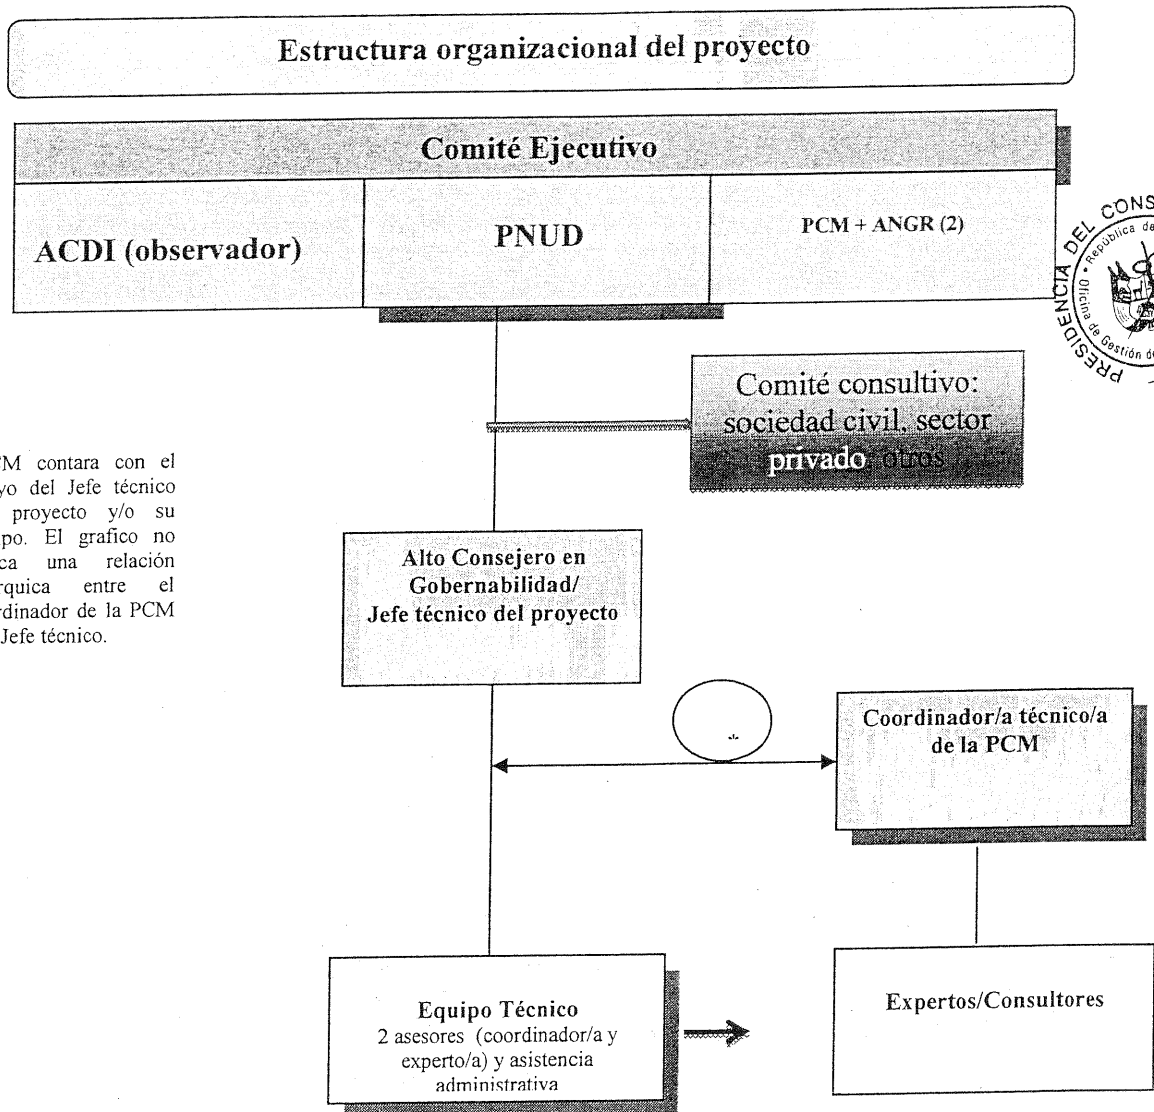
Estructura organizacional del proyecto

Comité Ejecutivo

ACDI (observador)

PNUD

PCM + ANGR (2)

Comité consultivo: sociedad civil, sector privado, otros

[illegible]M contara con el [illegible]yo del Jefe técnico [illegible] proyecto y/o su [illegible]po. El grafico no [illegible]ca una relación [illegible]rquica entre el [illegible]rdinador de la PCM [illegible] Jefe técnico.

Alto Consejero en Gobernabilidad/ Jefe técnico del proyecto

*

Coordinador/a técnico/a de la PCM

Equipo Técnico
2 asesores (coordinador/a y experto/a) y asistencia administrativa

Expertos/Consultores

PRESIDENCIA DEL CONS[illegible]
República de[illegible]
Oficina de Gestión d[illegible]